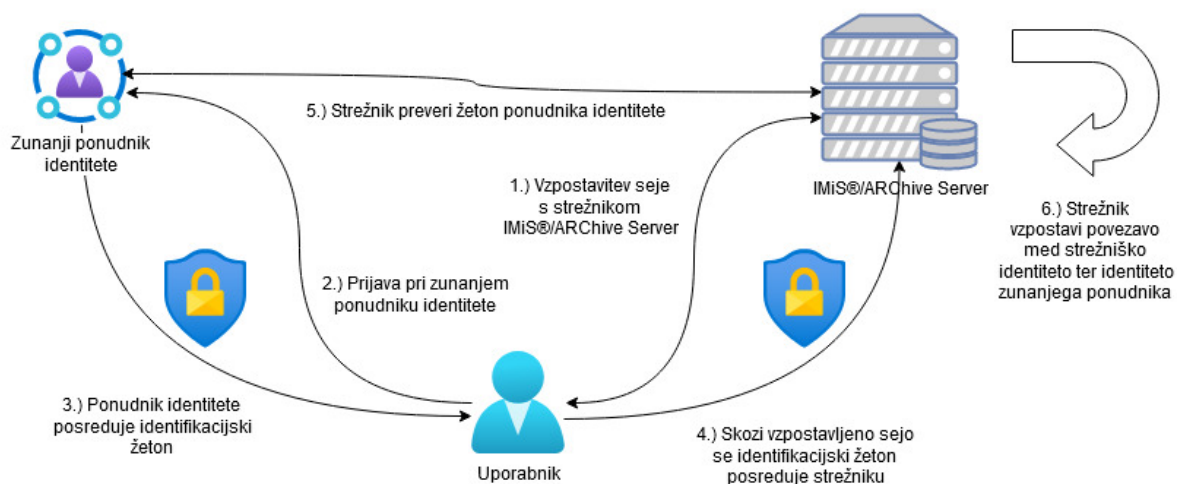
Zunanji ponudnik identitete

5.) Strežnik preveri žeton ponudnika identitete

IMiS®/ARChive Server

6.) Strežnik vzpostavi povezavo med strežniško identiteto ter identiteto zunanjega ponudnika

1.) Vzpostavitev seje s strežnikom IMiS®/ARChive Server

2.) Prijava pri zunanjem ponudniku identitete

3.) Ponudnik identitete posreduje identifikacijski žeton

Uporabnik

4.) Skozi vzpostavljeno sejo se identifikacijski žeton posreduje strežniku